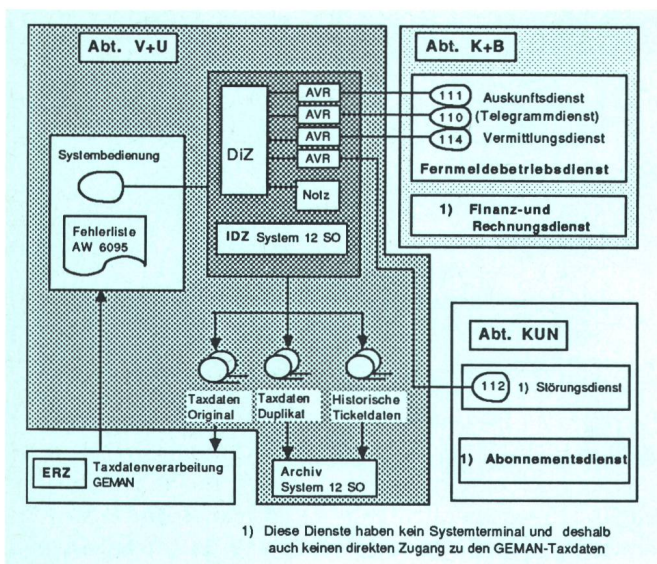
Abt. V+U

DiZ

AVR
AVR
AVR
AVR
Notz

IDZ System 12 SO

Systembedienung

Fehlerliste AW 6095

Abt. K+B

111 Auskunftsdienst
110 (Telegrammdienst)
114 Vermittlungsdienst

Fernmeldebetriebsdienst

1) Finanz-und Rechnungsdienst

Abt. KUN

112 1) Störungsdienst

1) Abonnementsdienst

Taxdaten Original
Taxdaten Duplikat
Historische Tickeldaten

ERZ Taxdatenverarbeitung GEMAN

Archiv System 12 SO

1) Diese Dienste haben kein Systemterminal und deshalb auch keinen direkten Zugang zu den GEMAN-Taxdaten